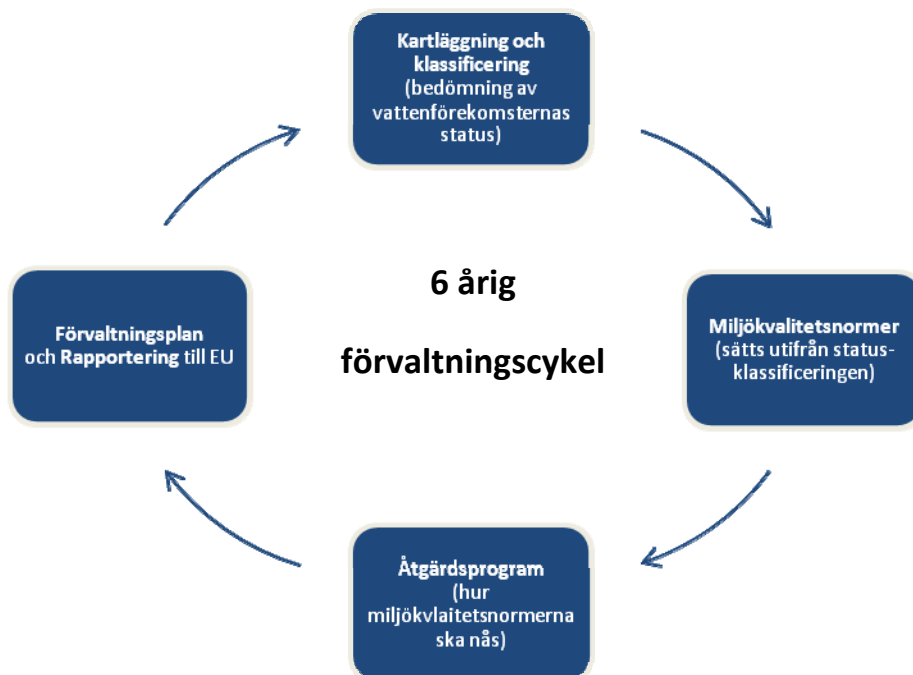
Kartläggning och klassificering (bedömning av vattenförekomsternas status)

Miljökvalitetsnormer (sätts utifrån statusklassificeringen)

Åtgärdsprogram (hur miljökvlaitetsnormerna ska nås)

Förvaltningsplan och Rapportering till EU

6 årig

förvaltningscykel